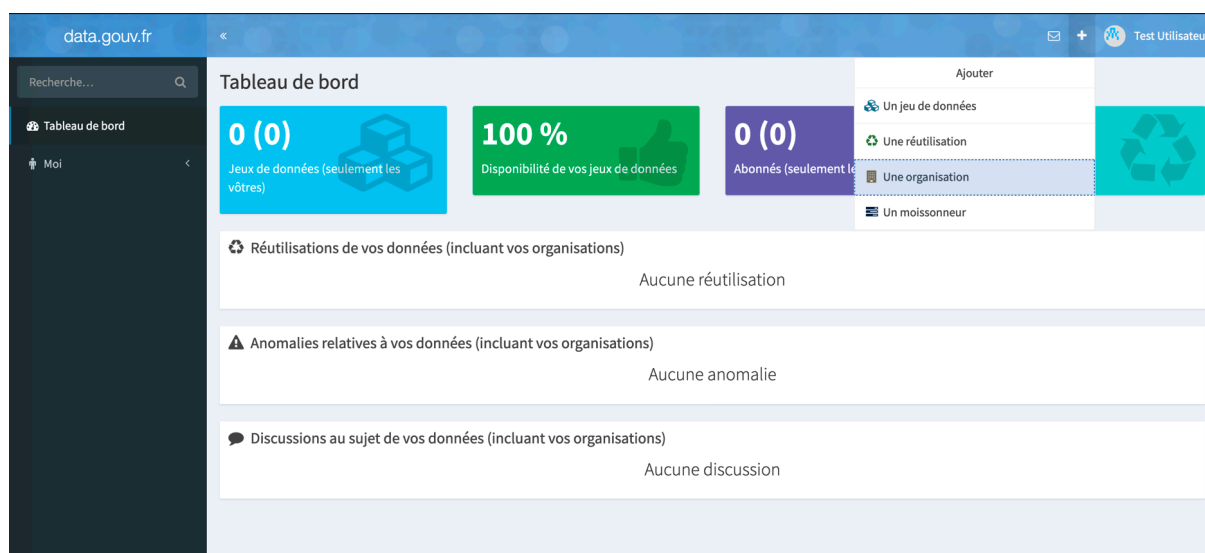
data.gouv.fr

«

Test Utilisateu

Recherche...

Tableau de bord

Moi

Tableau de bord

0 (0)
Jeux de données (seulement les vôtres)

100 %
Disponibilité de vos jeux de données

0 (0)
Abonnés (seulement le

Ajouter
Un jeu de données
Une réutilisation
Une organisation
Un moissonneur

Réutilisations de vos données (incluant vos organisations)
Aucune réutilisation

Anomalies relatives à vos données (incluant vos organisations)
Aucune anomalie

Discussions au sujet de vos données (incluant vos organisations)
Aucune discussion